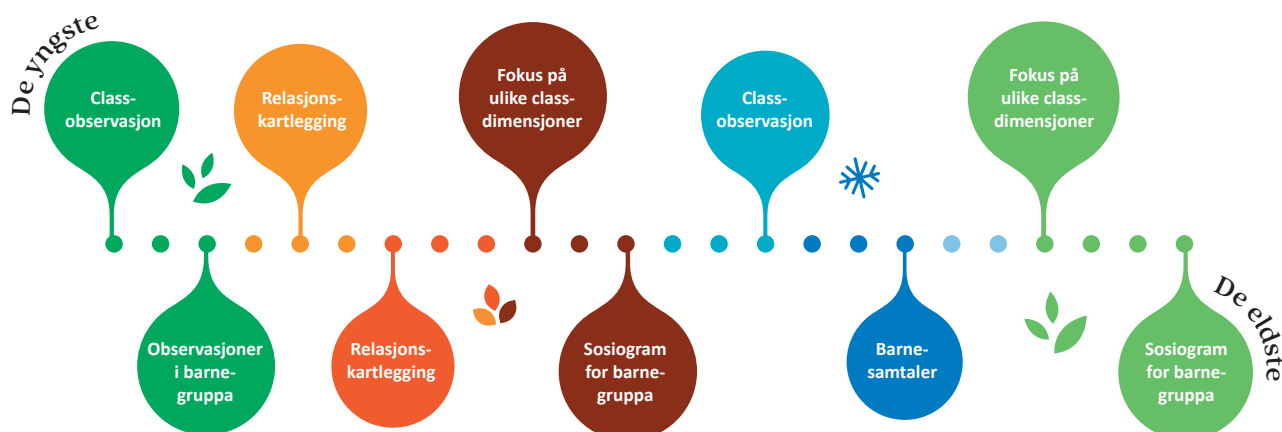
De yngste

Class-observasjon

Observasjoner i barne-gruppa

Relasjons-kartlegging

Relasjons-kartlegging

Fokus på ulike class-dimensjoner

Sosiogram for barne-gruppa

Class-observasjon

Barne-samtaler

Fokus på ulike class-dimensjoner

Sosiogram for barne-gruppa

De eldste